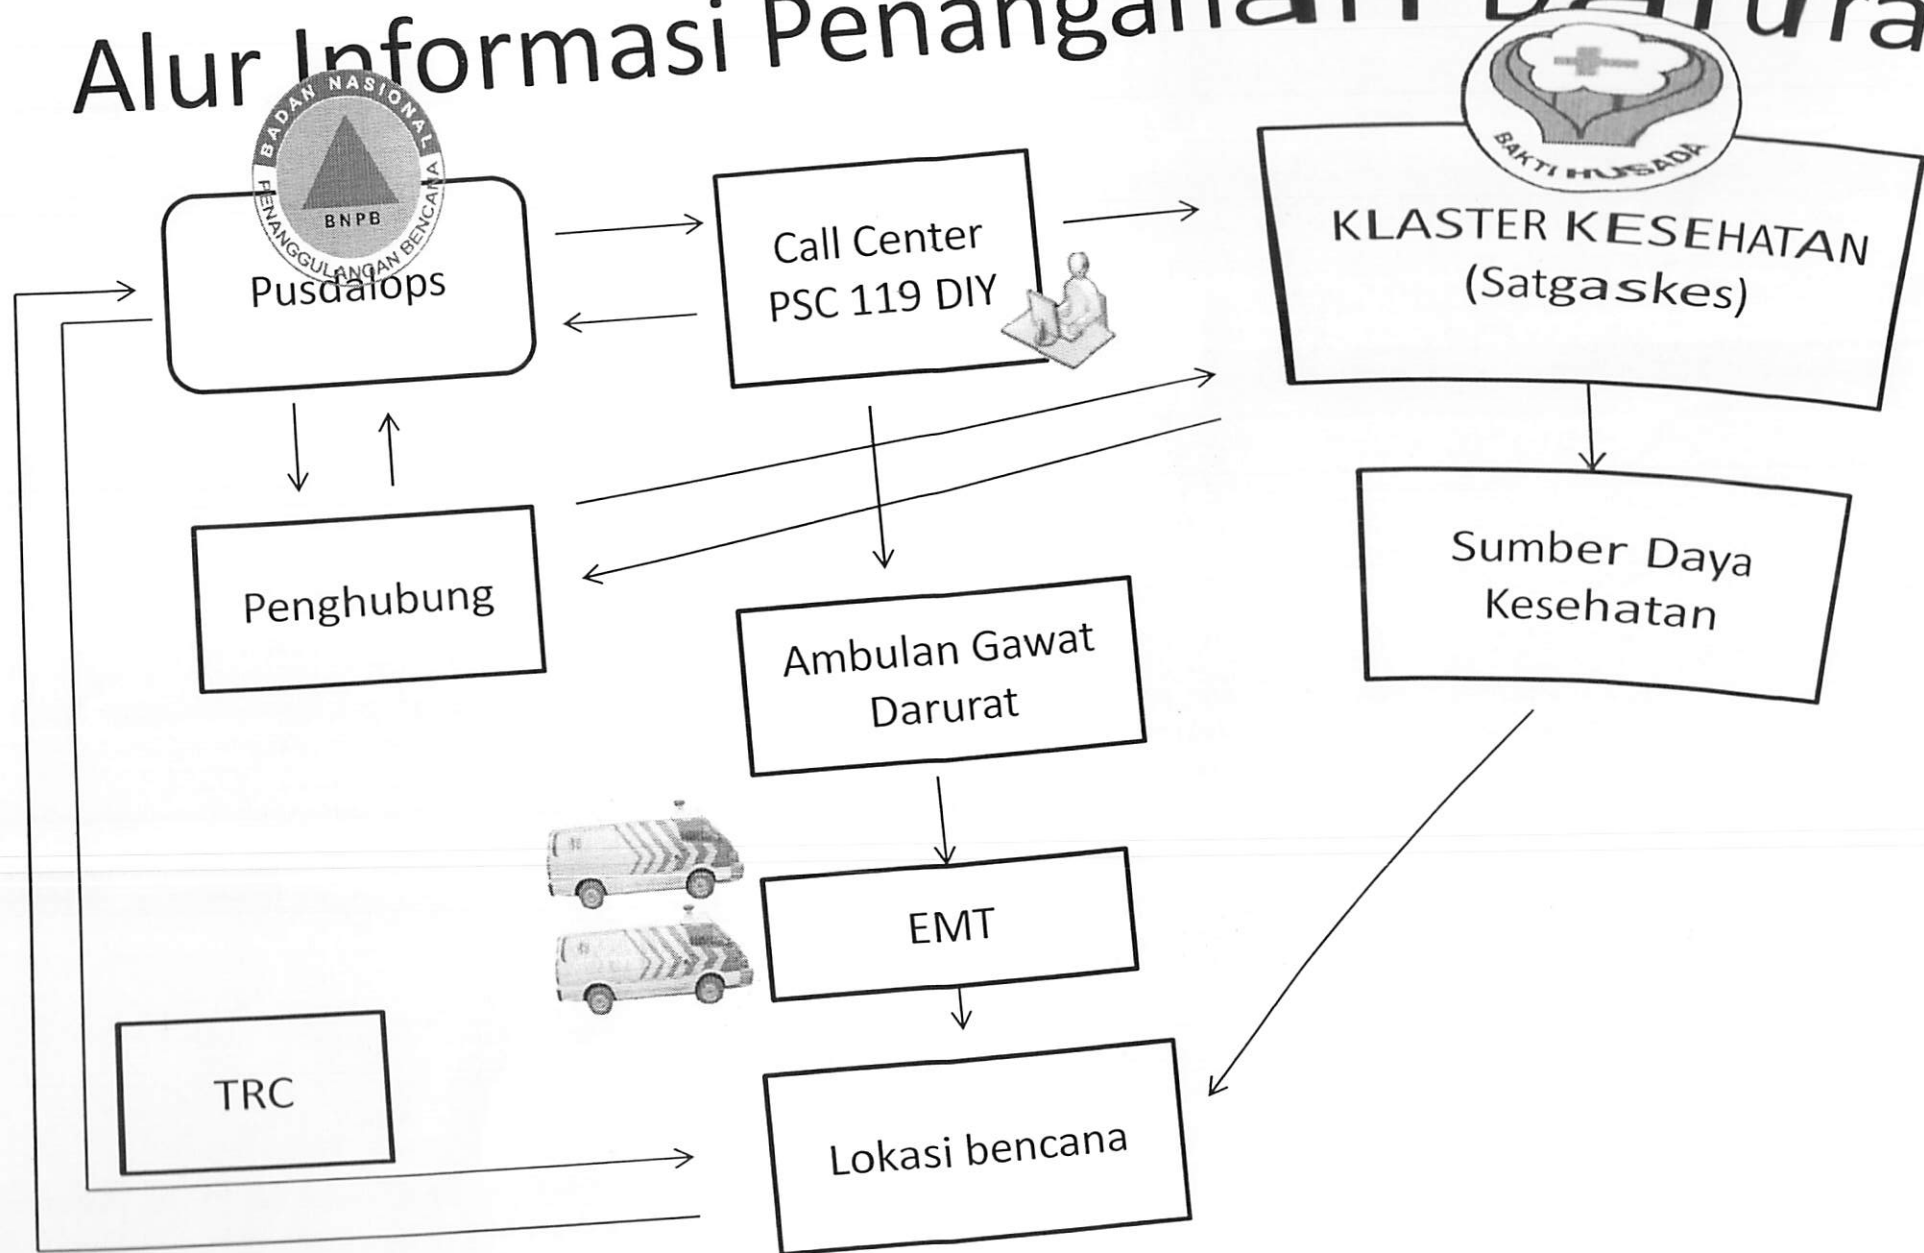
Alur Informasi Penanganan Darura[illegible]

BADAN NASIONAL PENANGGULANGAN BENCANA BNPB

BAKTI HUSADA

Pusdalops

Call Center PSC 119 DIY

KLASTER KESEHATAN (Satgaskes)

Penghubung

Sumber Daya Kesehatan

Ambulan Gawat Darurat

EMT

TRC

Lokasi bencana